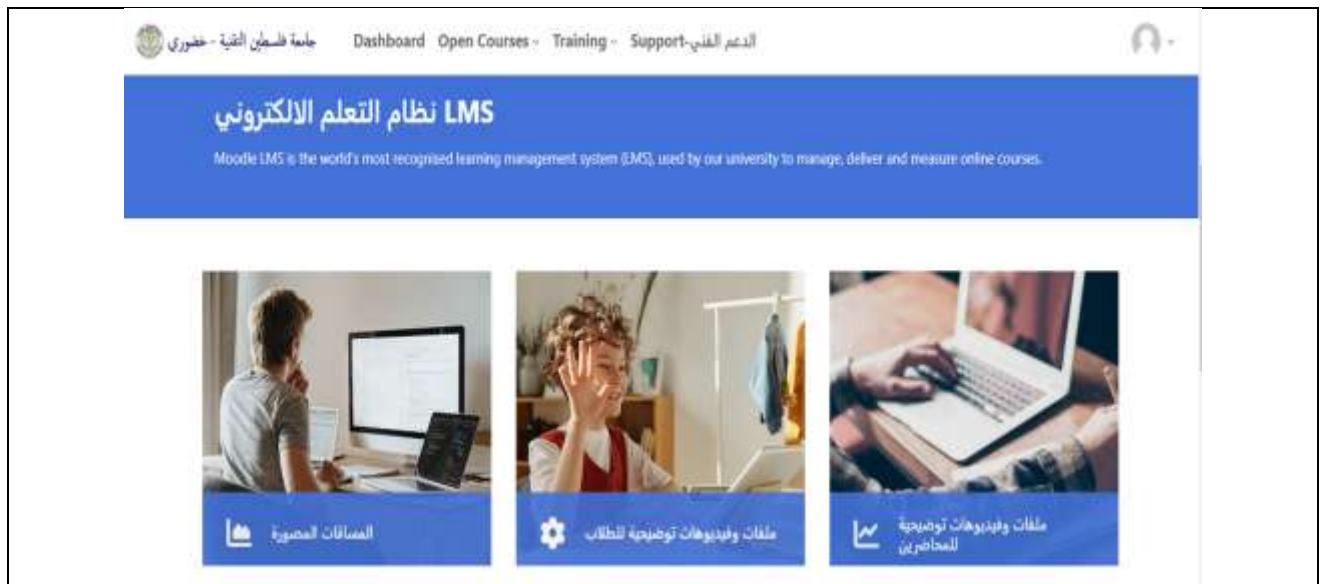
جامعة فلسطين التقنية - خضوري

Dashboard Open Courses Training Support-الدعم الفني

LMS نظام التعلم الالكتروني

Moodle LMS is the world's most recognised learning management system (LMS), used by our university to manage, deliver and measure online courses.

المساقات المصورة

ملفات وفيديوهات توضيحية للطلاب

ملفات وفيديوهات توضيحية للمحاضرين